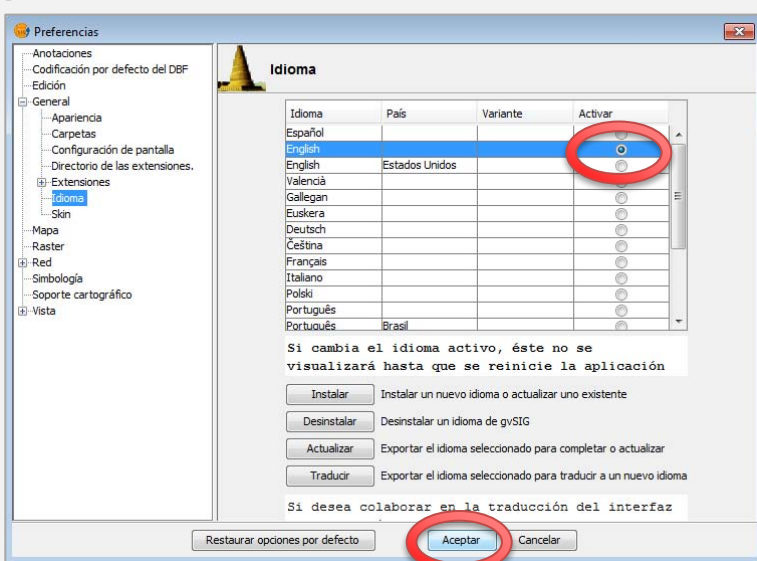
Preferencias

Anotaciones
Codificación por defecto del DBF
Edición
General
Apariencia
Carpetas
Configuración de pantalla
Directorio de las extensiones.
Extensiones
Idioma
Skin
Mapa
Raster
Red
Simbología
Soporte cartográfico
Vista

Idioma

| Idioma | País | Variante | Activar |
|---|---|---|---|
| Español | | | |
| English | | | |
| English | Estados Unidos | | |
| Valencià | | | |
| Gallegan | | | |
| Euskera | | | |
| Deutsch | | | |
| Čeština | | | |
| Français | | | |
| Italiano | | | |
| Polski | | | |
| Português | | | |
| Português | Brasil | | |

Si cambia el idioma activo, éste no se visualizará hasta que se reinicie la aplicación

Instalar Instalar un nuevo idioma o actualizar uno existente
Desinstalar Desinstalar un idioma de gvSIG
Actualizar Exportar el idioma seleccionado para completar o actualizar
Traducir Exportar el idioma seleccionado para traducir a un nuevo idioma

Si desea colaborar en la traducción del interfaz

Restaurar opciones por defecto
Aceptar
Cancelar